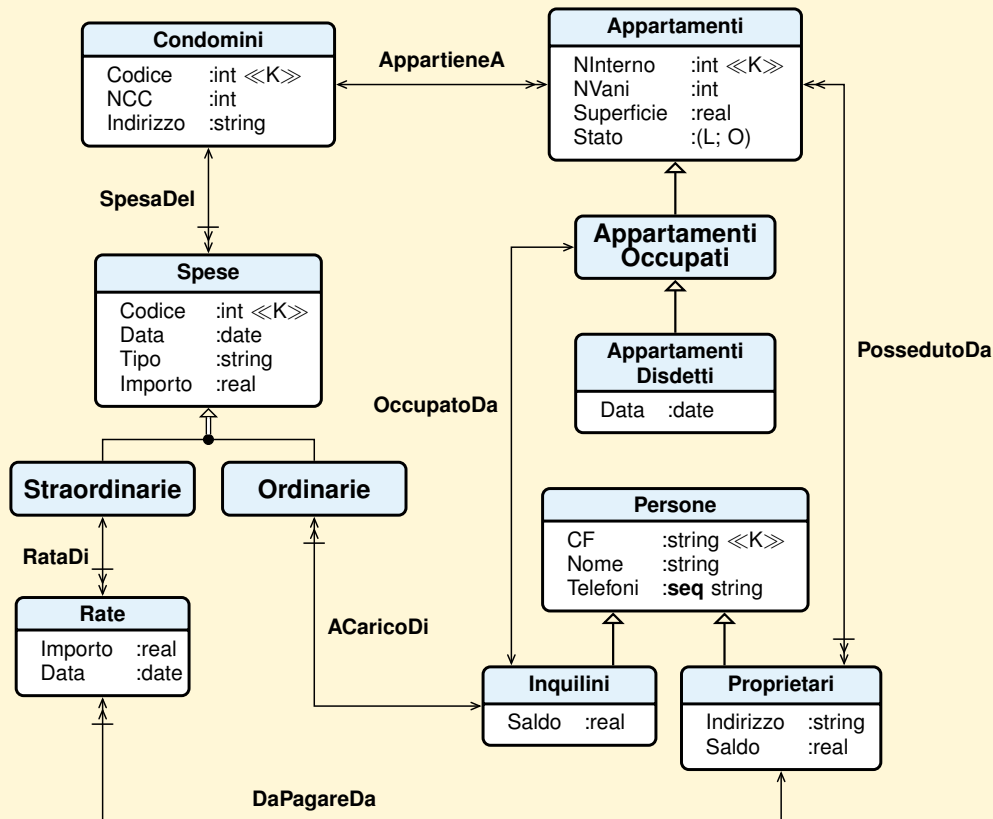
Condomini
Codice :int ≪K≫
NCC :int
Indirizzo :string

AppartieneA

Appartamenti
NInterno :int ≪K≫
NVani :int
Superficie :real
Stato :(L; O)

SpesaDel

Appartamenti Occupati

Spese
Codice :int ≪K≫
Data :date
Tipo :string
Importo :real

Appartamenti Disdetti
Data :date

PossedutoDa

OccupatoDa

Straordinarie

Ordinarie

Persone
CF :string ≪K≫
Nome :string
Telefoni :**seq** string

RataDi

Rate
Importo :real
Data :date

ACaricoDi

Inquilini
Saldo :real

Proprietari
Indirizzo :string
Saldo :real

DaPagareDa